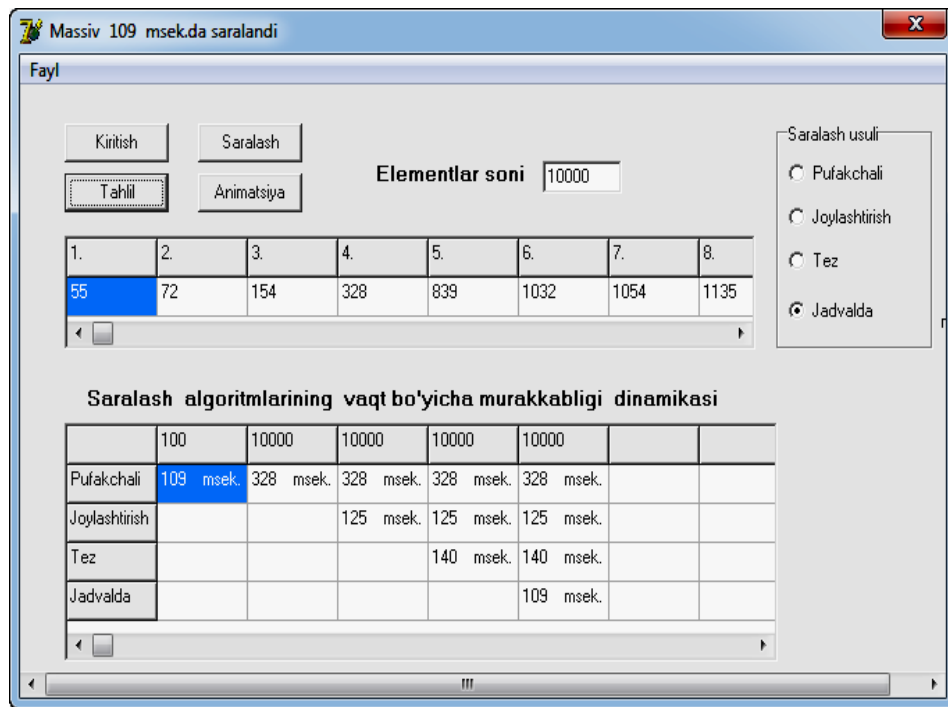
Massiv 109 msek.da saralandi

Fayl

Kiritish
Saralash
Tahlil
Animatsiya

Elementlar soni 10000

Saralash usuli
Pufakchali
Joylashtirish
Tez
Jadvalda

| 1. | 2. | 3. | 4. | 5. | 6. | 7. | 8. |
|---|---|---|---|---|---|---|---|
| 55 | 72 | 154 | 328 | 839 | 1032 | 1054 | 1135 |

Saralash algoritmlarining vaqt bo'yicha murakkabligi dinamikasi

| | 100 | 10000 | 10000 | 10000 | 10000 | | |
|---|---|---|---|---|---|---|---|
| Pufakchali | 109 msek. | 328 msek. | 328 msek. | 328 msek. | 328 msek. | | |
| Joylashtirish | | | 125 msek. | 125 msek. | 125 msek. | | |
| Tez | | | | 140 msek. | 140 msek. | | |
| Jadvalda | | | | | 109 msek. | | |